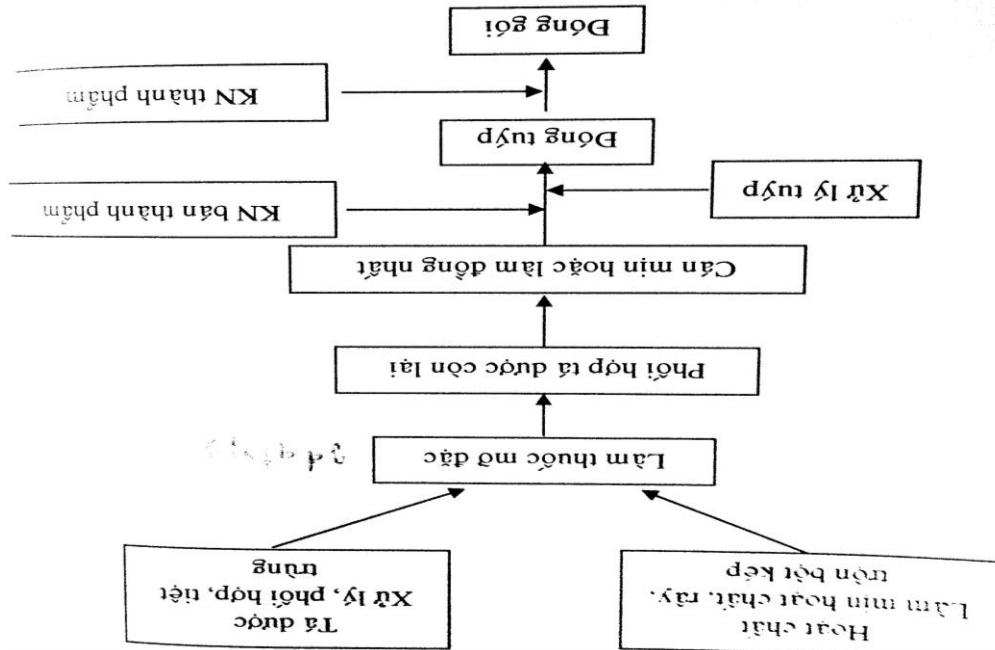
Hoạt chất
Làm mịn hoạt chất, rây, trộn bột kép

Tá dược
Xử lý, phối hợp, tiệt trùng

Làm thuốc mỡ đặc

Phối hợp tá dược còn lại

Cán mịn hoặc làm đồng nhất

Xử lý tuýp

KN bán thành phẩm

Đóng tuýp

KN thành phẩm

Đóng gói